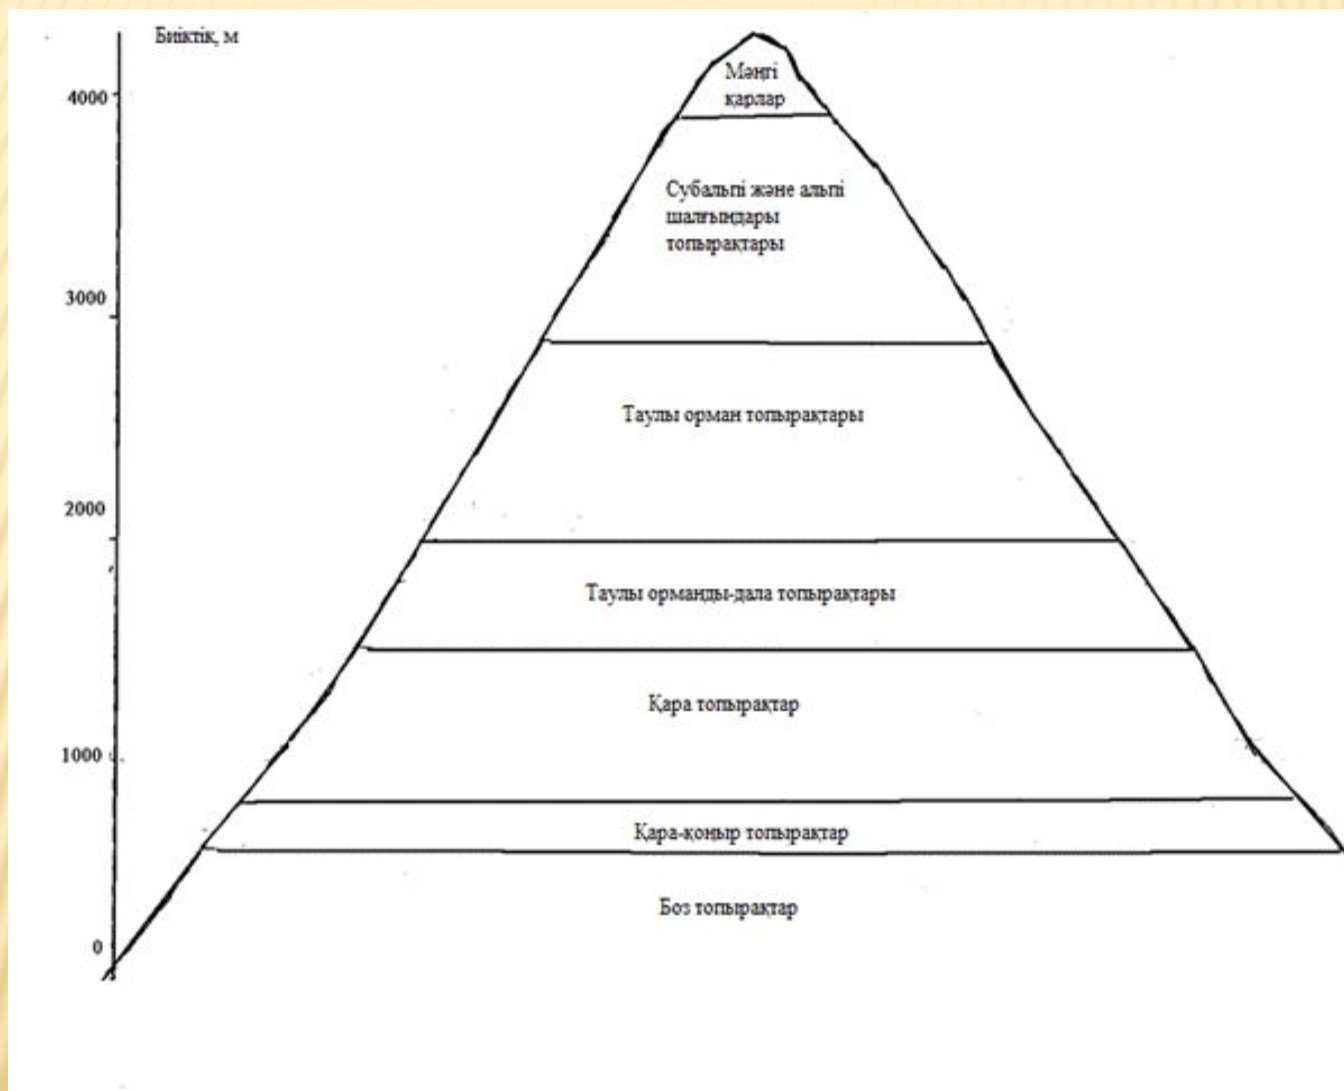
Биіктік, м

4000

3000

2000

1000

0

Мәңгі қарлар

Субальпі және альпі шалғындары топырақтары

Таулы орман топырақтары

Таулы орманды-дала топырақтары

Қара топырақтар

Қара-қоңыр топырақтар

Боз топырақтар